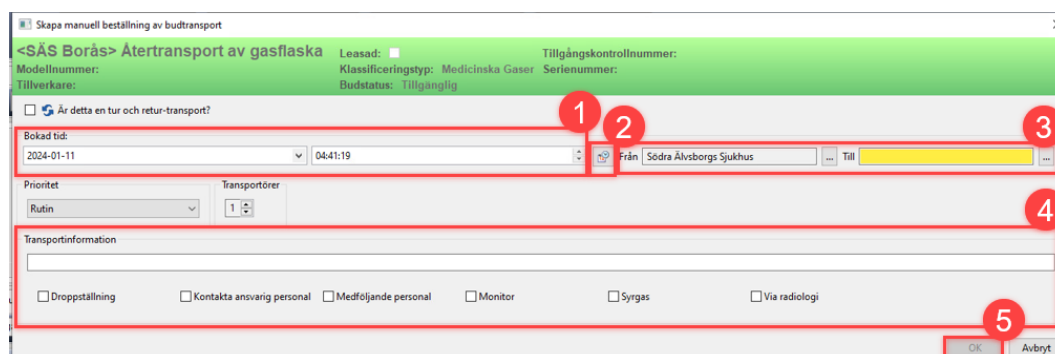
Skapa manuell beställning av budtransport

<SÄS Borås> Återtransport av gasflaska
Leasad:
Tillgångskontrollnummer:
Modellnummer:
Klassificeringstyp: Medicinska Gaser
Serienummer:
Tillverkare:
Budstatus: Tillgänglig

Är detta en tur och retur-transport?

1
2
3

Bokad tid:
2024-01-11
04:41:19
Från Södra Älvsborgs Sjukhus ...
Till ...

Prioritet
Rutin
Transportörer
1

4

Transportinformation

Droppställning
Kontakta ansvarig personal
Medföljande personal
Monitor
Syrgas
Via radiologi

5

OK
Avbryt